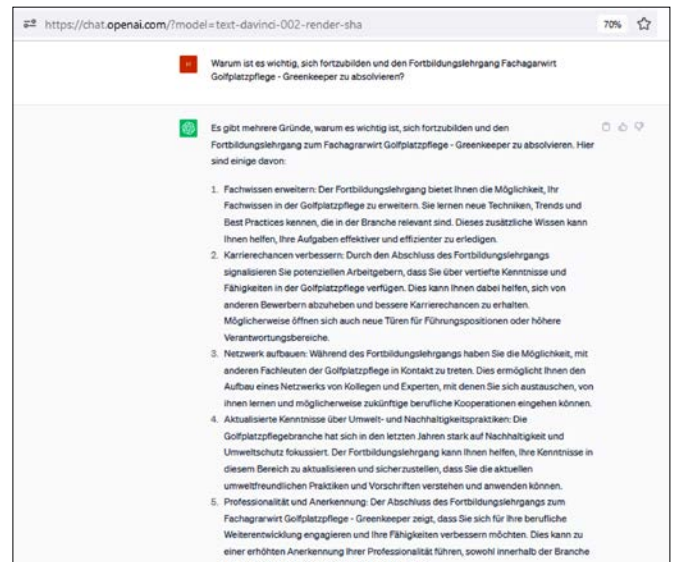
https://chat.openai.com/?model=text-davinci-002-render-sha

70%

Warum ist es wichtig, sich fortzubilden und den Fortbildungslehrgang Fachagrarwirt Golfplatzpflege - Greenkeeper zu absolvieren?

Es gibt mehrere Gründe, warum es wichtig ist, sich fortzubilden und den Fortbildungslehrgang zum Fachagrarwirt Golfplatzpflege - Greenkeeper zu absolvieren. Hier sind einige davon:

1. Fachwissen erweitern: Der Fortbildungslehrgang bietet Ihnen die Möglichkeit, Ihr Fachwissen in der Golfplatzpflege zu erweitern. Sie lernen neue Techniken, Trends und Best Practices kennen, die in der Branche relevant sind. Dieses zusätzliche Wissen kann Ihnen helfen, Ihre Aufgaben effektiver und effizienter zu erledigen.
2. Karrierechancen verbessern: Durch den Abschluss des Fortbildungslehrgangs signalisieren Sie potenziellen Arbeitgebern, dass Sie über vertiefte Kenntnisse und Fähigkeiten in der Golfplatzpflege verfügen. Dies kann Ihnen dabei helfen, sich von anderen Bewerbern abzuheben und bessere Karrierechancen zu erhalten. Möglicherweise öffnen sich auch neue Türen für Führungspositionen oder höhere Verantwortungsbereiche.
3. Netzwerk aufbauen: Während des Fortbildungslehrgangs haben Sie die Möglichkeit, mit anderen Fachleuten der Golfplatzpflege in Kontakt zu treten. Dies ermöglicht Ihnen den Aufbau eines Netzwerks von Kollegen und Experten, mit denen Sie sich austauschen, von ihnen lernen und möglicherweise zukünftige berufliche Kooperationen eingehen können.
4. Aktualisierte Kenntnisse über Umwelt- und Nachhaltigkeitspraktiken: Die Golfplatzpflegebranche hat sich in den letzten Jahren stark auf Nachhaltigkeit und Umweltschutz fokussiert. Der Fortbildungslehrgang kann Ihnen helfen, Ihre Kenntnisse in diesem Bereich zu aktualisieren und sicherzustellen, dass Sie die aktuellen umweltfreundlichen Praktiken und Vorschriften verstehen und anwenden können.
5. Professionalität und Anerkennung: Der Abschluss des Fortbildungslehrgangs zum Fachagrarwirt Golfplatzpflege - Greenkeeper zeigt, dass Sie sich für Ihre berufliche Weiterentwicklung engagieren und Ihre Fähigkeiten verbessern möchten. Dies kann zu einer erhöhten Anerkennung Ihrer Professionalität führen, sowohl innerhalb der Branche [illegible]